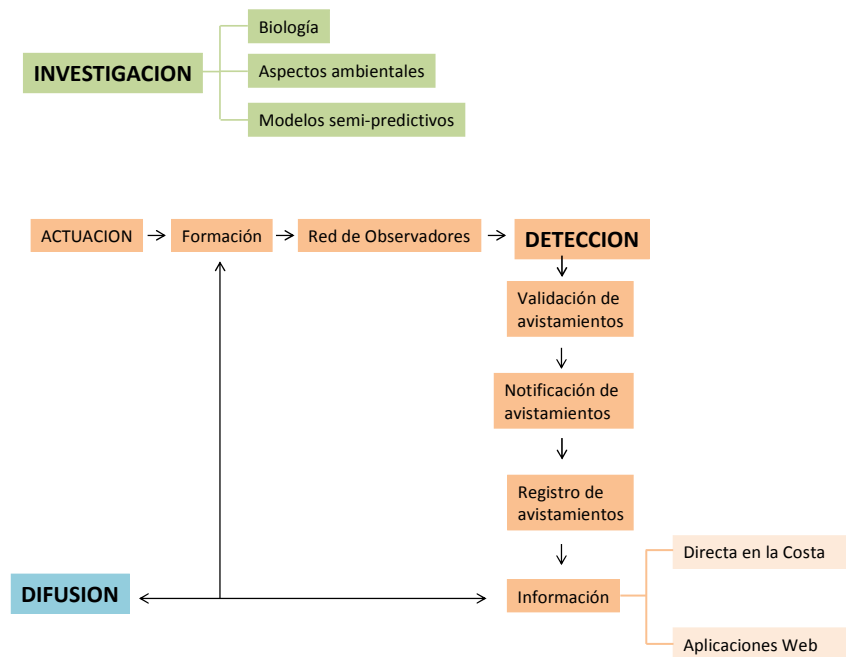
INVESTIGACION

Biología

Aspectos ambientales

Modelos semi-predictivos

ACTUACION

Formación

Red de Observadores

DETECCION

Validación de avistamientos

Notificación de avistamientos

Registro de avistamientos

DIFUSION

Información

Directa en la Costa

Aplicaciones Web